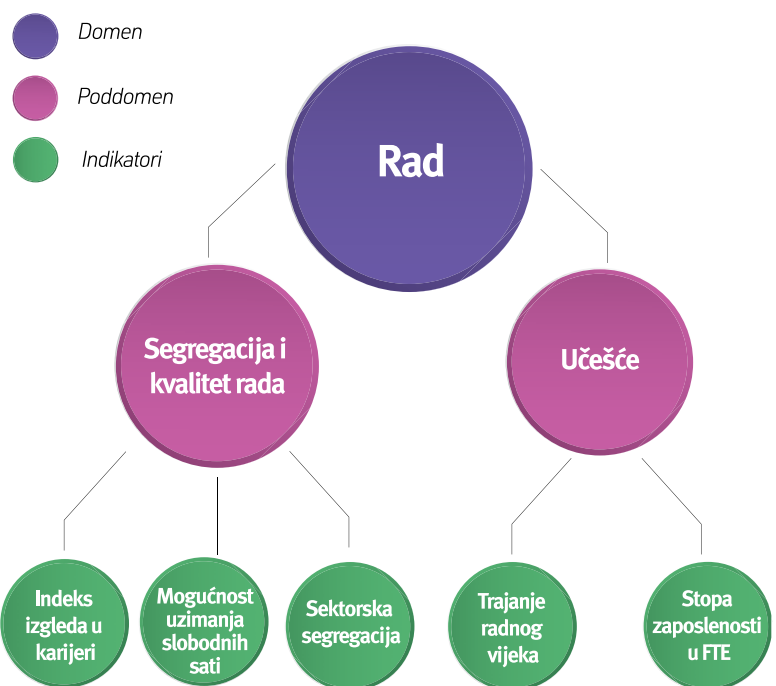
Domen

Poddomen

Indikatori

Rad

Segregacija i kvalitet rada

Učešće

Indeks izgleda u karijeri

Mogućnost uzimanja slobodnih sati

Sektorska segregacija

Trajanje radnog vijeka

Stopa zaposlenosti u FTE